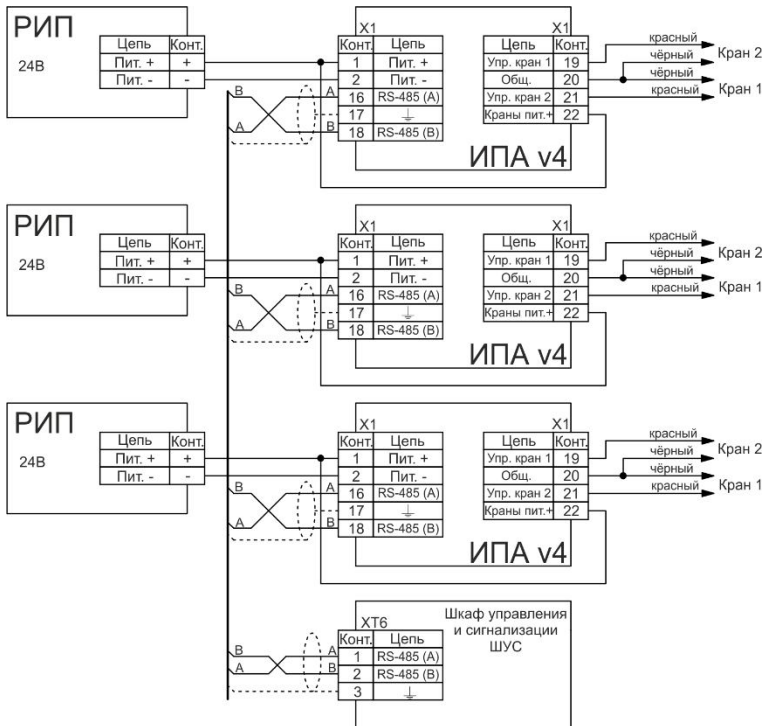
РИП
24В

| Цепь | Конт. |
|---|---|
| Пит. + | + |
| Пит. - | - |

X1

| Конт. | Цепь |
|---|---|
| 1 | Пит. + |
| 2 | Пит. - |
| 16 | RS-485 (A) |
| 17 | ⏚ |
| 18 | RS-485 (B) |

X1

| Цепь | Конт. |
|---|---|
| Упр. кран 1 | 19 |
| Общ. | 20 |
| Упр. кран 2 | 21 |
| Краны пит.+ | 22 |

красный
чёрный
Кран 2
чёрный
красный
Кран 1

B A A B

ИПА v4

РИП
24В

| Цепь | Конт. |
|---|---|
| Пит. + | + |
| Пит. - | - |

X1

| Конт. | Цепь |
|---|---|
| 1 | Пит. + |
| 2 | Пит. - |
| 16 | RS-485 (A) |
| 17 | ⏚ |
| 18 | RS-485 (B) |

X1

| Цепь | Конт. |
|---|---|
| Упр. кран 1 | 19 |
| Общ. | 20 |
| Упр. кран 2 | 21 |
| Краны пит.+ | 22 |

красный
чёрный
Кран 2
чёрный
красный
Кран 1

B A A B

ИПА v4

РИП
24В

| Цепь | Конт. |
|---|---|
| Пит. + | + |
| Пит. - | - |

X1

| Конт. | Цепь |
|---|---|
| 1 | Пит. + |
| 2 | Пит. - |
| 16 | RS-485 (A) |
| 17 | ⏚ |
| 18 | RS-485 (B) |

X1

| Цепь | Конт. |
|---|---|
| Упр. кран 1 | 19 |
| Общ. | 20 |
| Упр. кран 2 | 21 |
| Краны пит.+ | 22 |

красный
чёрный
Кран 2
чёрный
красный
Кран 1

B A A B

ИПА v4

XT6

| Конт. | Цепь |
|---|---|
| 1 | RS-485 (A) |
| 2 | RS-485 (B) |
| 3 | ⏚ |

Шкаф управления и сигнализации ШУС

B A A B